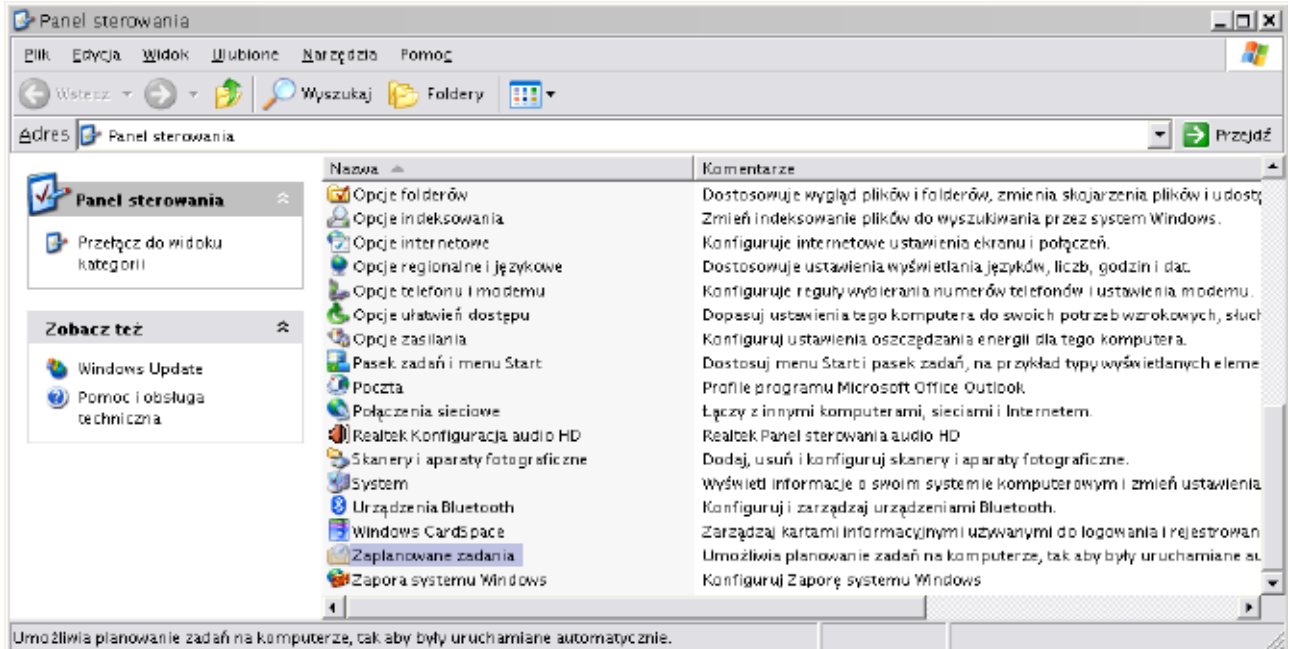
Panel sterowania

Plik Edycja Widok Ulubione Narzędzia Pomoc

Wstecz Wyszukaj Foldery

Adres Panel sterowania Przejdź

Panel sterowania

Przełącz do widoku kategorii

Zobacz też

Windows Update

Pomoc i obsługa techniczna

| Nazwa | Komentarze |
|---|---|
| Opcje folderów | Dostosowuje wygląd plików i folderów, zmienia skojarzenia plików i udostę |
| Opcje indeksowania | Zmień indeksowanie plików do wyszukiwania przez system Windows. |
| Opcje internetowe | Konfiguruje internetowe ustawienia ekranu i połączeń. |
| Opcje regionalne i językowe | Dostosowuje ustawienia wyświetlania języków, liczb, godzin i dat. |
| Opcje telefonu i modemu | Konfiguruje reguły wybierania numerów telefonów i ustawienia modemu. |
| Opcje ułatwień dostępu | Dopasuj ustawienia tego komputera do swoich potrzeb wzrokowych, słuch |
| Opcje zasilania | Konfiguruj ustawienia oszczędzania energii dla tego komputera. |
| Pasek zadań i menu Start | Dostosuj menu Start i pasek zadań, na przykład typy wyświetlanych eleme |
| Poczta | Profile programu Microsoft Office Outlook |
| Połączenia sieciowe | Łączy z innymi komputerami, sieciami i Internetem. |
| Realtek Konfiguracja audio HD | Realtek Panel sterowania audio HD |
| Skanery i aparaty fotograficzne | Dodaj, usuń i konfiguruj skanery i aparaty fotograficzne. |
| System | Wyświetl informacje o swoim systemie komputerowym i zmień ustawienia |
| Urządzenia Bluetooth | Konfiguruj i zarządzaj urządzeniami Bluetooth. |
| Windows CardSpace | Zarządzaj kartami informacyjnymi używanymi do logowania i rejestrowan |
| Zaplanowane zadania | Umożliwia planowanie zadań na komputerze, tak aby były uruchamiane au |
| Zapora systemu Windows | Konfiguruj Zaporę systemu Windows |

Umożliwia planowanie zadań na komputerze, tak aby były uruchamiane automatycznie.